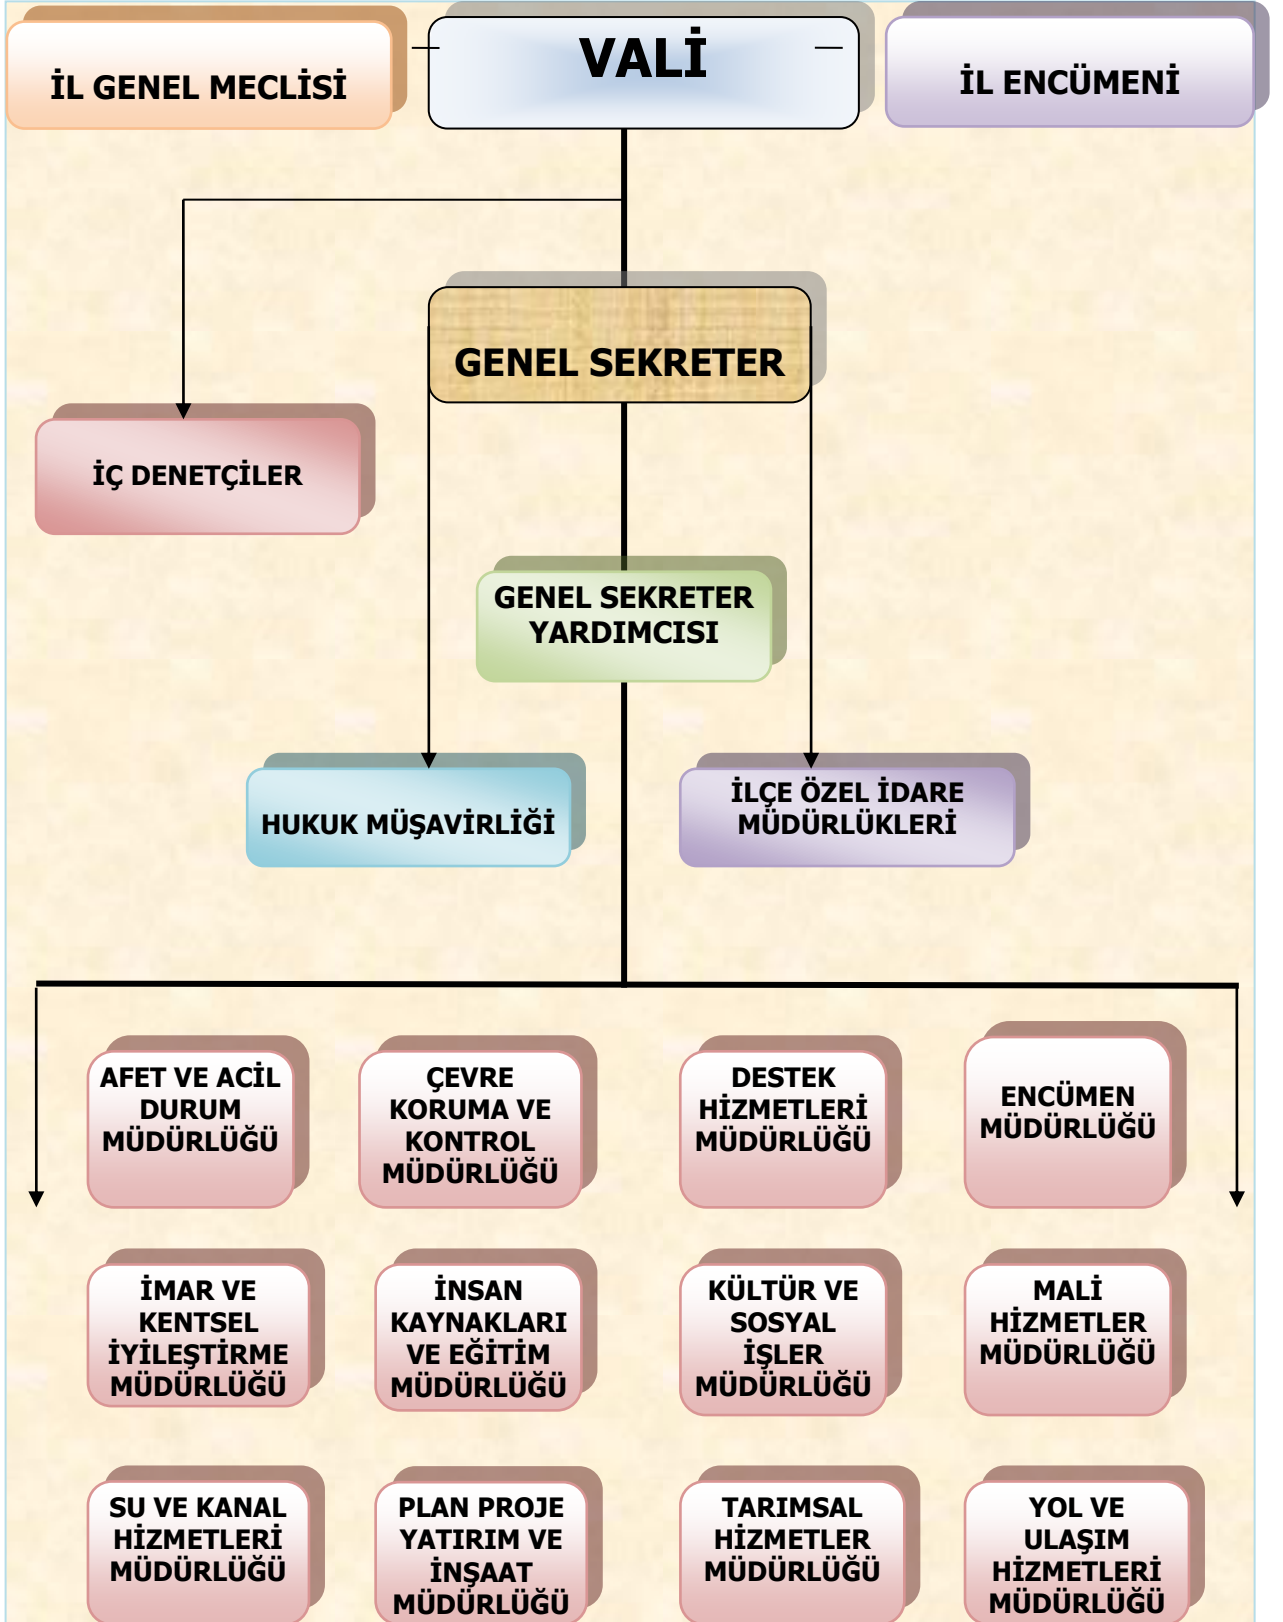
İL GENEL MECLİSİ

VALİ

İL ENCÜMENİ

GENEL SEKRETER

İÇ DENETÇİLER

GENEL SEKRETER YARDIMCISI

HUKUK MÜŞAVİRLİĞİ

İLÇE ÖZEL İDARE MÜDÜRLÜKLERİ

AFET VE ACİL DURUM MÜDÜRLÜĞÜ

ÇEVRE KORUMA VE KONTROL MÜDÜRLÜĞÜ

DESTEK HİZMETLERİ MÜDÜRLÜĞÜ

ENCÜMEN MÜDÜRLÜĞÜ

İMAR VE KENTSEL İYİLEŞTİRME MÜDÜRLÜĞÜ

İNSAN KAYNAKLARI VE EĞİTİM MÜDÜRLÜĞÜ

KÜLTÜR VE SOSYAL İŞLER MÜDÜRLÜĞÜ

MALİ HİZMETLER MÜDÜRLÜĞÜ

SU VE KANAL HİZMETLERİ MÜDÜRLÜĞÜ

PLAN PROJE YATIRIM VE İNŞAAT MÜDÜRLÜĞÜ

TARIMSAL HİZMETLER MÜDÜRLÜĞÜ

YOL VE ULAŞIM HİZMETLERİ MÜDÜRLÜĞÜ